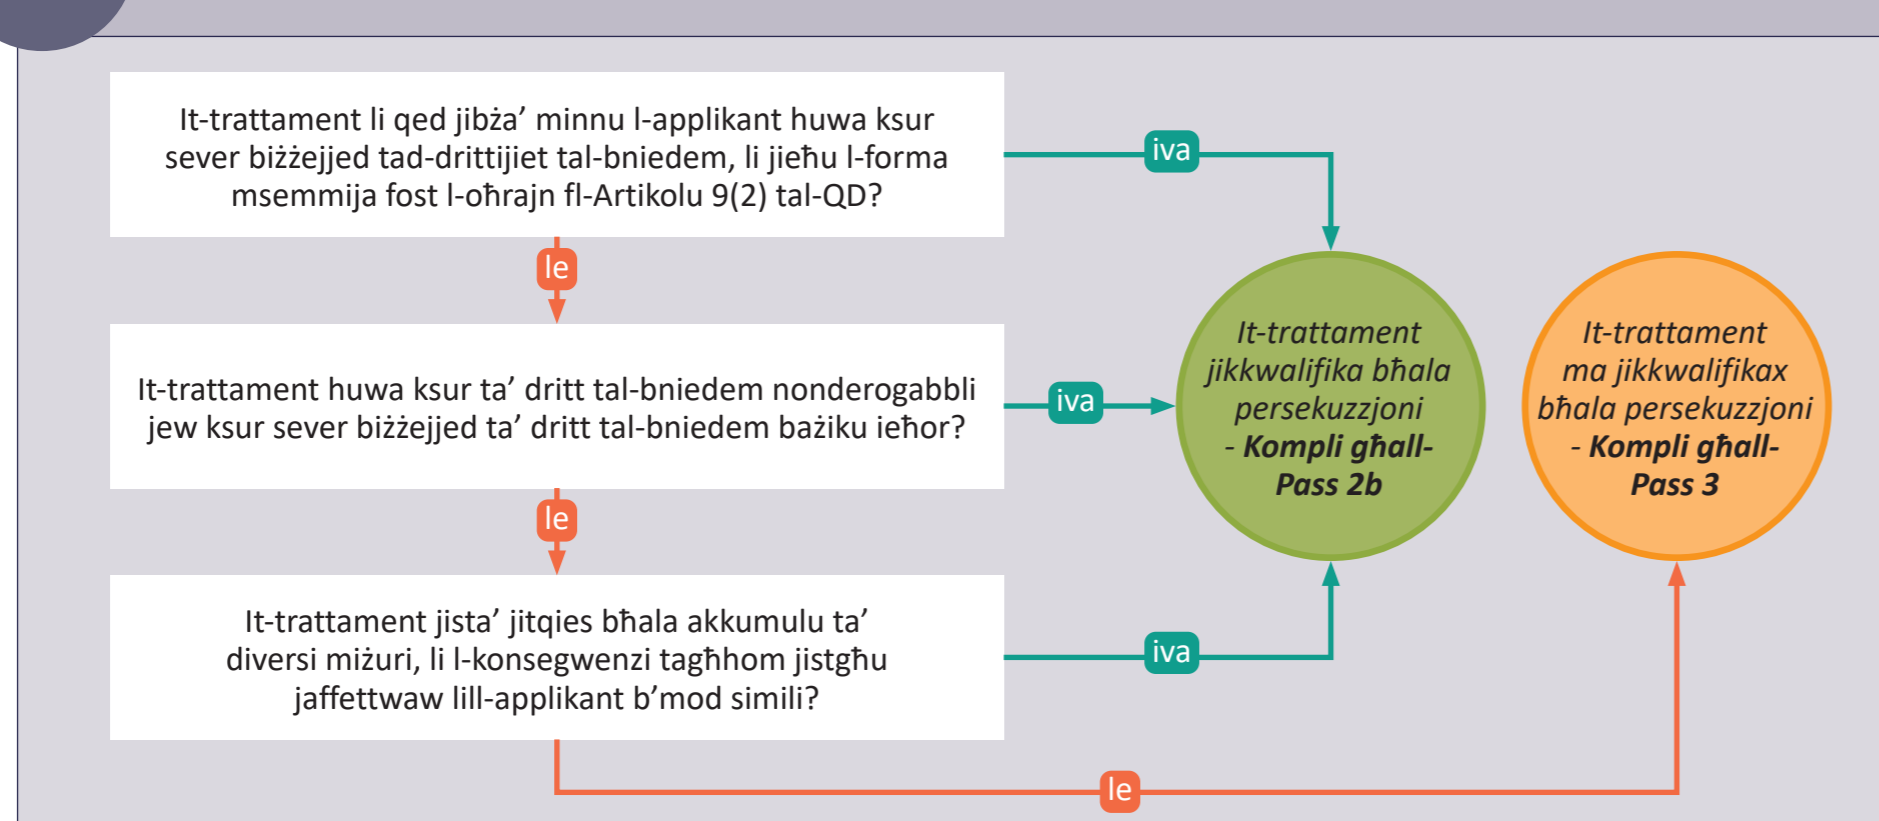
It-trattament li qed jibża’ minnu l-applikant huwa ksur sever biżżejjed tad-drittijiet tal-bniedem, li jieħu l-forma msemmija fost l-oħrajn fl-Artikolu 9(2) tal-QD?

iva

le

It-trattament huwa ksur ta’ dritt tal-bniedem nonderogabbli jew ksur sever biżżejjed ta’ dritt tal-bniedem bażiku ieħor?

iva

le

It-trattament jista’ jitqies bħala akkumulu ta’ diversi miżuri, li l-konsegwenzi tagħhom jistgħu jaffettwaw lill-applikant b’mod simili?

iva

le

It-trattament jikkwalifika bħala persekuzzjoni - Kompli għall-Pass 2b

It-trattament ma jikkwalifikax bħala persekuzzjoni - Kompli għall-Pass 3